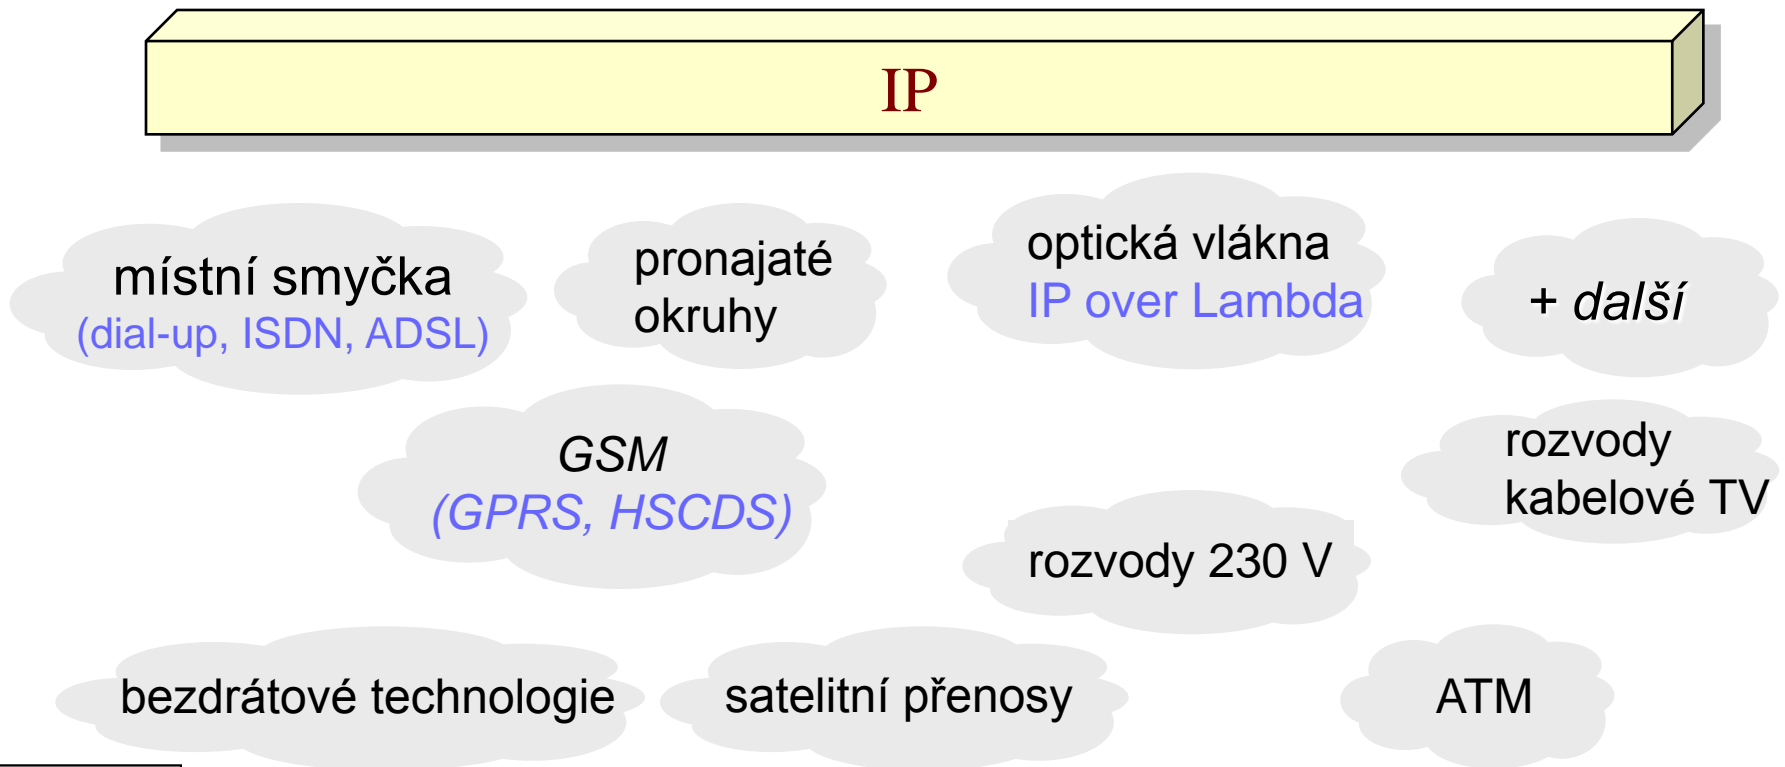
IP

místní smyčka
(dial-up, ISDN, ADSL)

pronajaté okruhy

optická vlákna
IP over Lambda

+ další

GSM
(GPRS, HSCDS)

rozvody kabelové TV

rozvody 230 V

bezdrátové technologie

satelitní přenosy

ATM